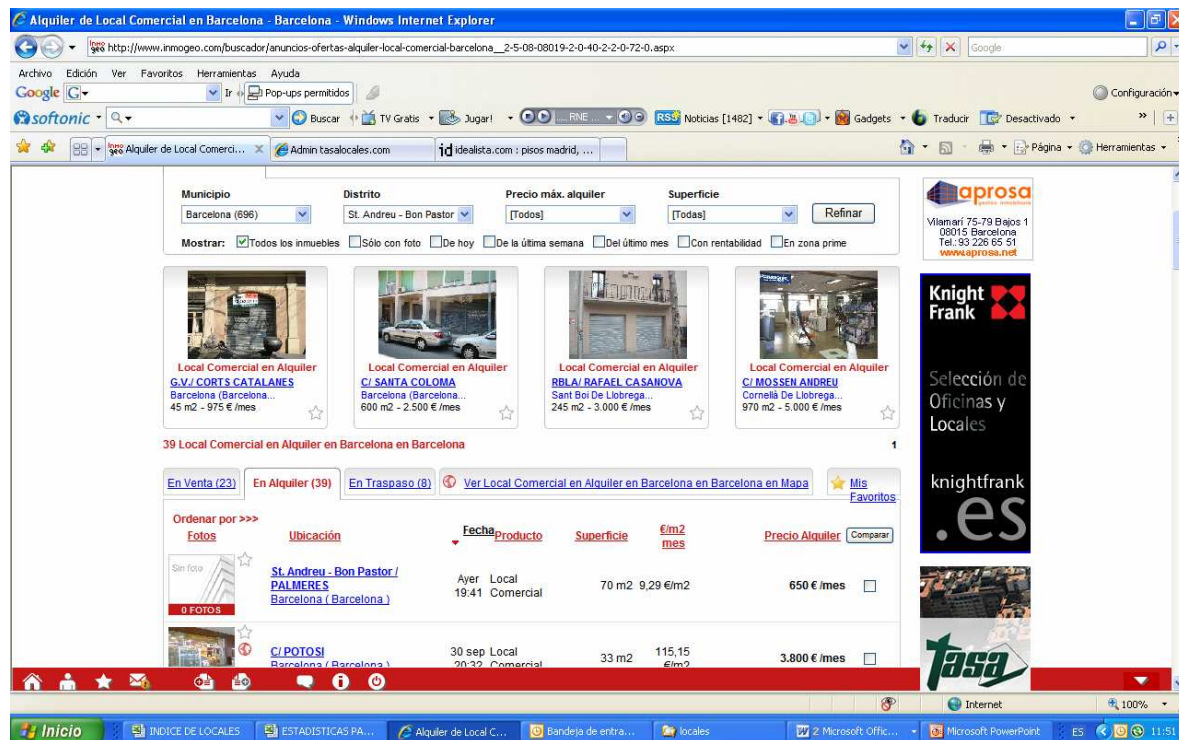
Alquiler de Local Comercial en Barcelona - Barcelona - Windows Internet Explorer

http://www.inmogeo.com/buscador/anuncios-ofertas-alquiler-local-comercial-barcelona__2-5-08-08019-2-0-40-2-2-0-72-0.aspx

Google

Archivo Edición Ver Favoritos Herramientas Ayuda

Google Ir Pop-ups permitidos Configuración

softonic Buscar TV Gratis Jugar! RNE Noticias [1482] Gadgets Traducir Desactivado

Alquiler de Local Comerci... Admin tasalocales.com idealista.com : pisos madrid, ...

Página Herramientas

Municipio Distrito Precio máx. alquiler Superficie

Barcelona (696) St. Andreu - Bon Pastor [Todos] [Todas] Refinar

Mostrar: Todos los inmuebles Sólo con foto De hoy De la última semana Del último mes Con rentabilidad En zona prime

aprosa
Vilamarí 75-79 Bajos 1
08015 Barcelona
Tel.: 93 226 65 51
www.aprosa.net

Local Comercial en Alquiler
G.V./ CORTS CATALANES
Barcelona (Barcelona...
45 m2 - 975 € /mes

Local Comercial en Alquiler
C/ SANTA COLOMA
Barcelona (Barcelona...
600 m2 - 2.500 € /mes

Local Comercial en Alquiler
RBLA/ RAFAEL CASANOVA
Sant Boi De Llobrega...
245 m2 - 3.000 € /mes

Local Comercial en Alquiler
C/ MOSSEN ANDREU
Cornellà De Llobrega...
970 m2 - 5.000 € /mes

Knight Frank

Selección de Oficinas y Locales

knightfrank .es

39 Local Comercial en Alquiler en Barcelona en Barcelona 1

En Venta (23) En Alquiler (39) En Traspaso (8) Ver Local Comercial en Alquiler en Barcelona en Mapa Mis Favoritos

Ordenar por >>>

| Fotos | Ubicación | Fecha | Producto | Superficie | €/m2 mes | Precio Alquiler | Comparar |
|---|---|---|---|---|---|---|---|
| Sin foto 0 FOTOS | St. Andreu - Bon Pastor / PALMERES Barcelona ( Barcelona ) | Ayer 19:41 | Local Comercial | 70 m2 | 9,29 €/m2 | 650 € /mes | |
| | C/ POTOSI Barcelona ( Barcelona ) | 30 sep 20:32 | Local Comercial | 33 m2 | 115,15 €/m2 | 3.800 € /mes | |

tasa

Internet 100%

Inicio INDICE DE LOCALES ESTADISTICAS PA... Alquiler de Local C... Bandeja de entra... locales 2 Microsoft Offic... Microsoft PowerPoint ES 11:51